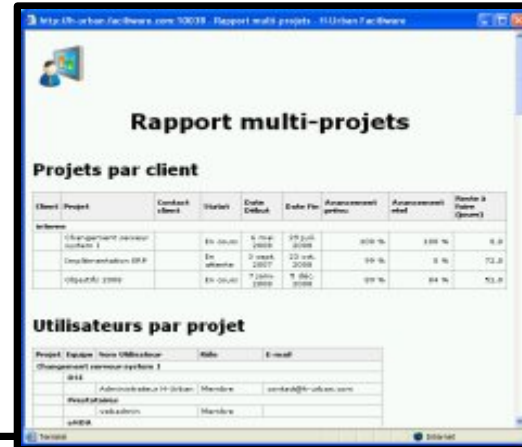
http://h-urban.facilware.com:10038 - Rapport multi-projets - H-Urban Facilware

Rapport multi-projets

Projets par client

| Client | Projet | Contact client | Statut | Date Début | Date Fin | Avancement prévu | Avancement réel | Reste à faire (jours) |
|---|---|---|---|---|---|---|---|---|
| Interne | | | | | | | | |
| | Changement serveur system 1 | | En cours | 6 mai 2008 | 15 juil 2008 | 100 % | 100 % | 0.0 |
| | Implémentation ERP | | En attente | 3 sept 2007 | 23 oct 2008 | 99 % | 0 % | 72.0 |
| | Objectifs 2008 | | En cours | 7 janv 2008 | 5 déc 2008 | 89 % | 84 % | 52.0 |

Utilisateurs par projet

| Projet | Equipe | Nom Utilisateur | Rôle | E-mail |
|---|---|---|---|---|
| Changement serveur system 1 | | | | |
| | DSI | | | |
| | | Administrateur H-Urban | Membre | contact@h-urban.com |
| | Prestataires | | | |
| | | vakadmin | Membre | |
| | uADA | | | |

Terminé

Internet